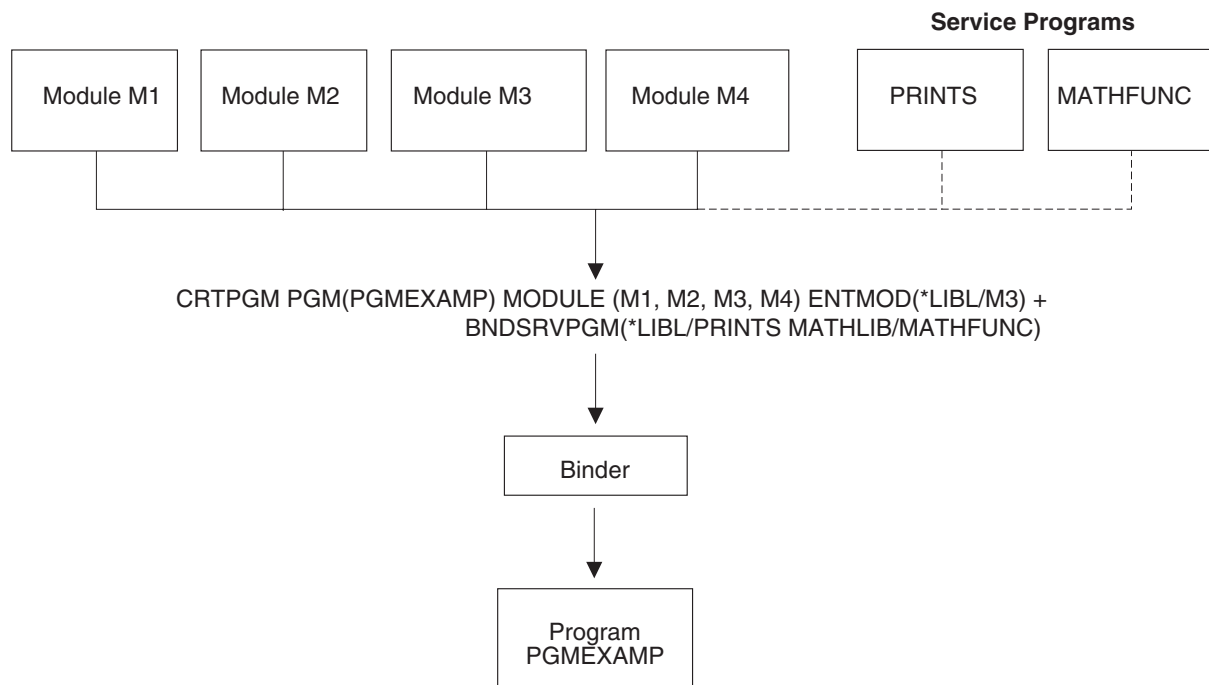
Service Programs

Module M1

Module M2

Module M3

Module M4

PRINTS

MATHFUNC

CRTPGM PGM(PGMEXAMP) MODULE (M1, M2, M3, M4) ENTMOD(*LIBL/M3) + BNDSRVPGM(*LIBL/PRINTS MATHLIB/MATHFUNC)

Binder

Program PGMEXAMP